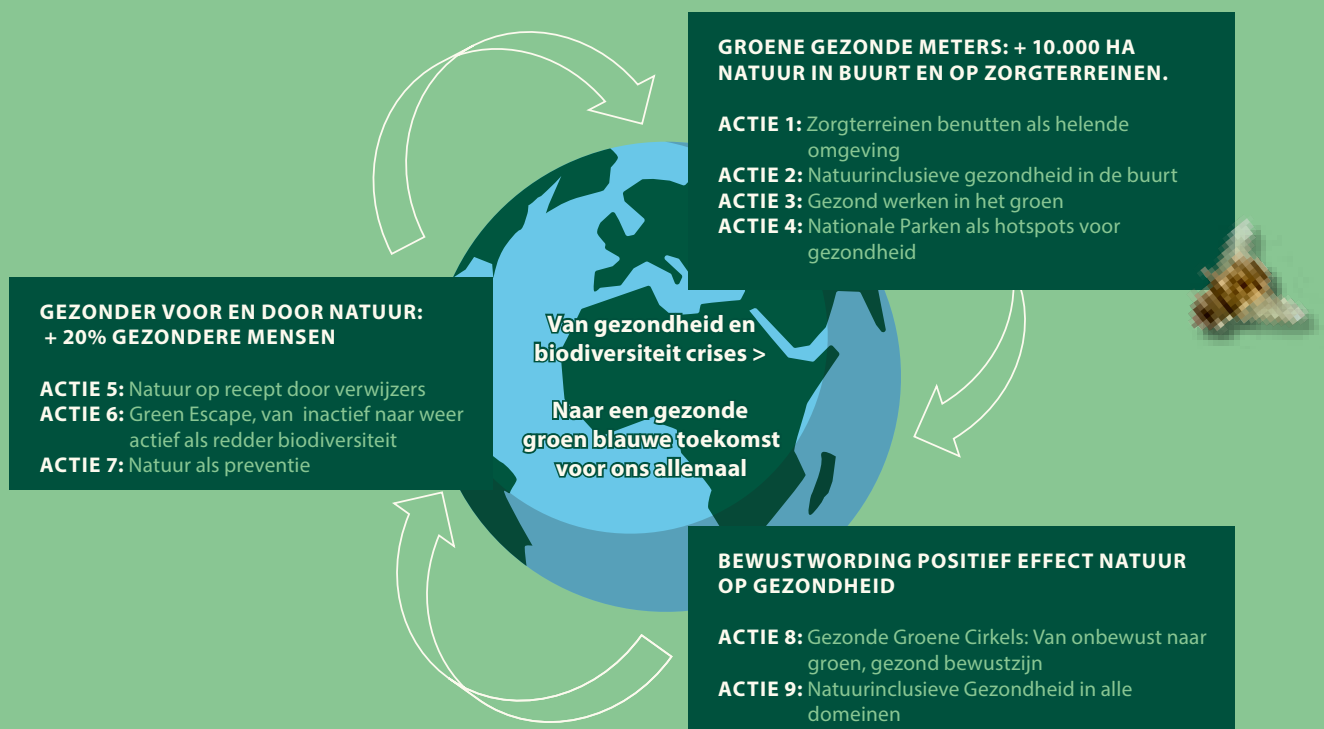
GROENE GEZONDE METERS: + 10.000 HA NATUUR IN BUURT EN OP ZORGTERREINEN.

ACTIE 1: Zorgterreinen benutten als helende omgeving
ACTIE 2: Natuurinclusieve gezondheid in de buurt
ACTIE 3: Gezond werken in het groen
ACTIE 4: Nationale Parken als hotspots voor gezondheid

GEZONDER VOOR EN DOOR NATUUR: + 20% GEZONDERE MENSEN

ACTIE 5: Natuur op recept door verwijzers
ACTIE 6: Green Escape, van inactief naar weer actief als redder biodiversiteit
ACTIE 7: Natuur als preventie

Van gezondheid en biodiversiteit crises >

Naar een gezonde groen blauwe toekomst voor ons allemaal

BEWUSTWORDING POSITIEF EFFECT NATUUR OP GEZONDHEID

ACTIE 8: Gezonde Groene Cirkels: Van onbewust naar groen, gezond bewustzijn
ACTIE 9: Natuurinclusieve Gezondheid in alle domeinen